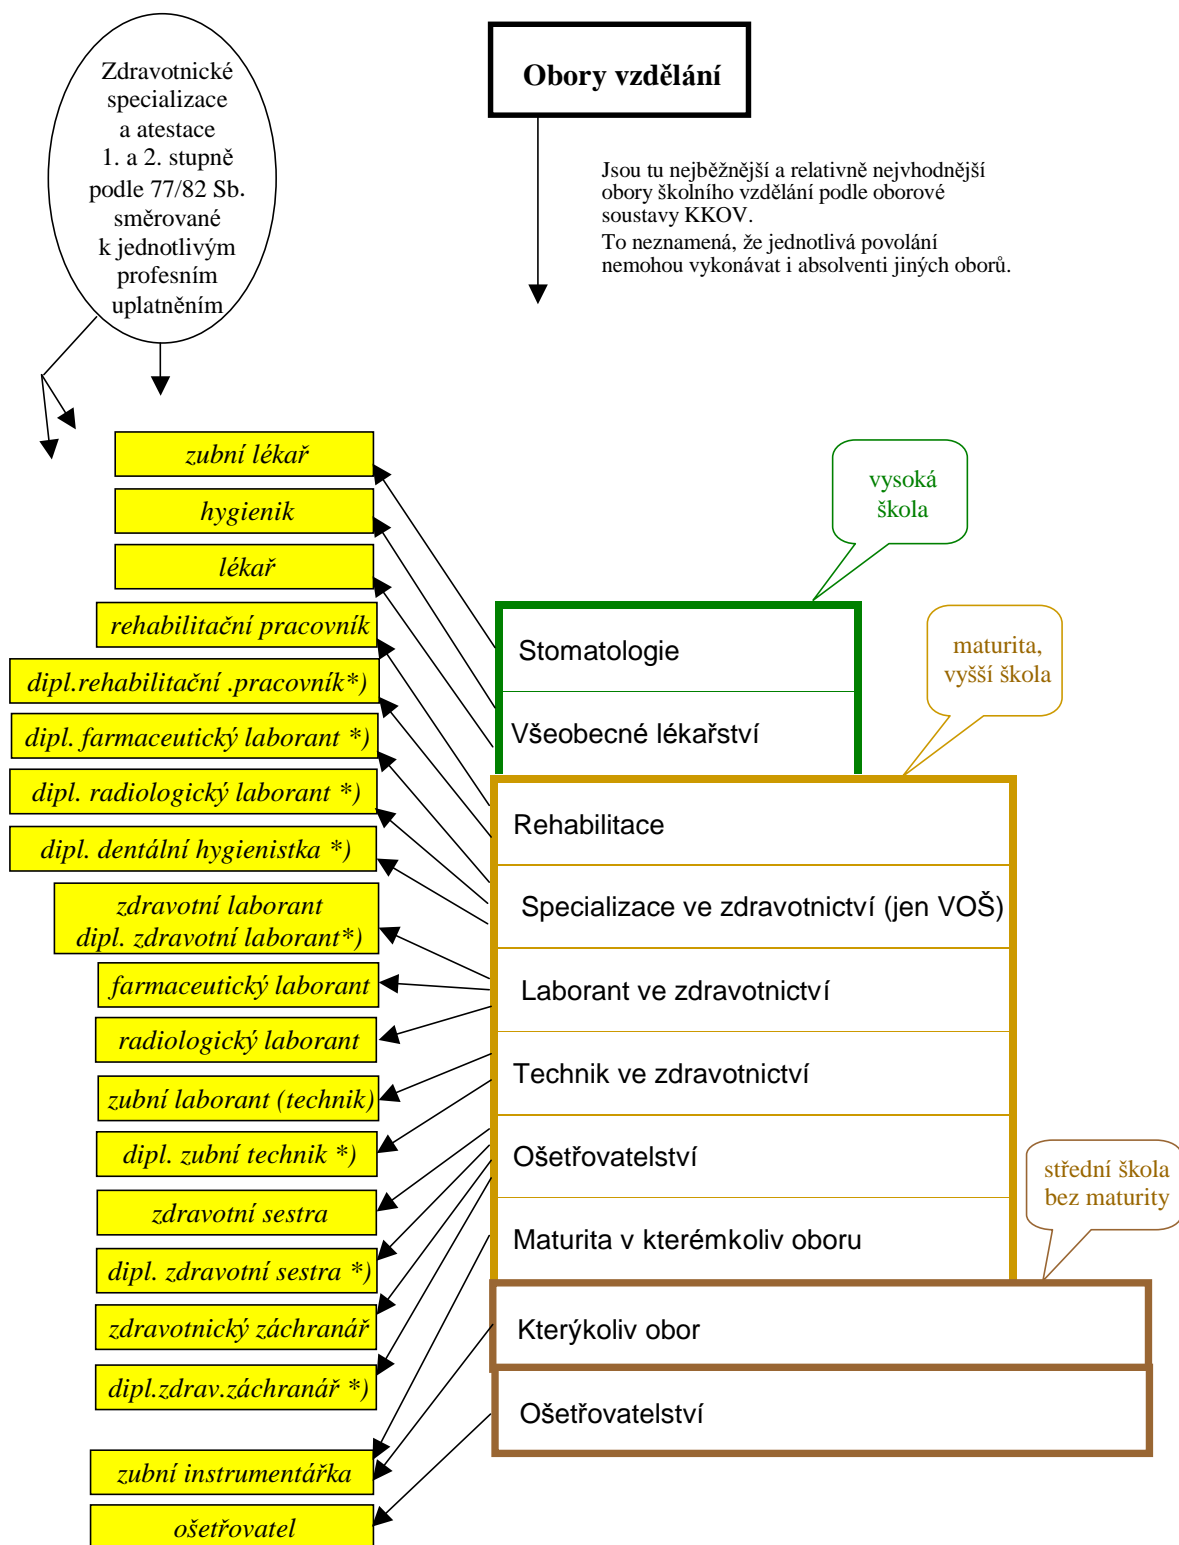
Zdravotnické specializace a atestace 1. a 2. stupně podle 77/82 Sb. směrované k jednotlivým profesním uplatněním

Obory vzdělání

Jsou tu nejběžnější a relativně nejvhodnější obory školního vzdělání podle oborové soustavy KKOV.
To neznamená, že jednotlivá povolání nemohou vykonávat i absolventi jiných oborů.

zubní lékař
hygienik
lékař
rehabilitační pracovník
dipl.rehabilitační .pracovník*)
dipl. farmaceutický laborant *)
dipl. radiologický laborant *)
dipl. dentální hygienistka *)
zdravotní laborant
dipl. zdravotní laborant*)
farmaceutický laborant
radiologický laborant
zubní laborant (technik)
dipl. zubní technik *)
zdravotní sestra
dipl. zdravotní sestra *)
zdravotnický záchranář
dipl.zdrav.záchranář *)
zubní instrumentářka
ošetřovatel

vysoká škola

Stomatologie
Všeobecné lékařství

maturita, vyšší škola

Rehabilitace
Specializace ve zdravotnictví (jen VOŠ)
Laborant ve zdravotnictví
Technik ve zdravotnictví
Ošetřovatelství
Maturita v kterémkoliv oboru

střední škola bez maturity

Kterýkoliv obor
Ošetřovatelství